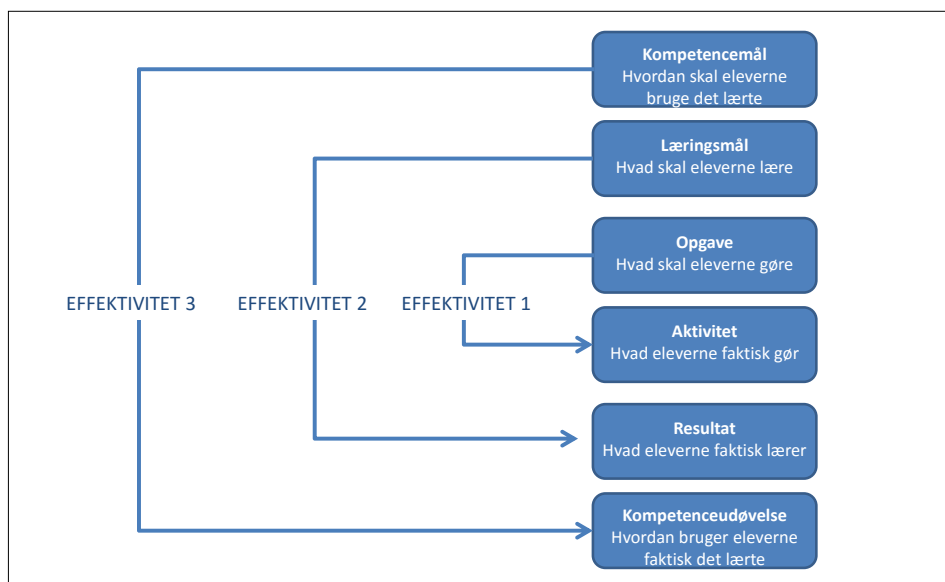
**Kompetencemål**
Hvordan skal eleverne bruge det lærte

**Læringsmål**
Hvad skal eleverne lære

**Opgave**
Hvad skal eleverne gøre

EFFEKTIVITET 3 EFFEKTIVITET 2 EFFEKTIVITET 1

**Aktivitet**
Hvad eleverne faktisk gør

**Resultat**
Hvad eleverne faktisk lærer

**Kompetenceudøvelse**
Hvordan bruger eleverne faktisk det lærte